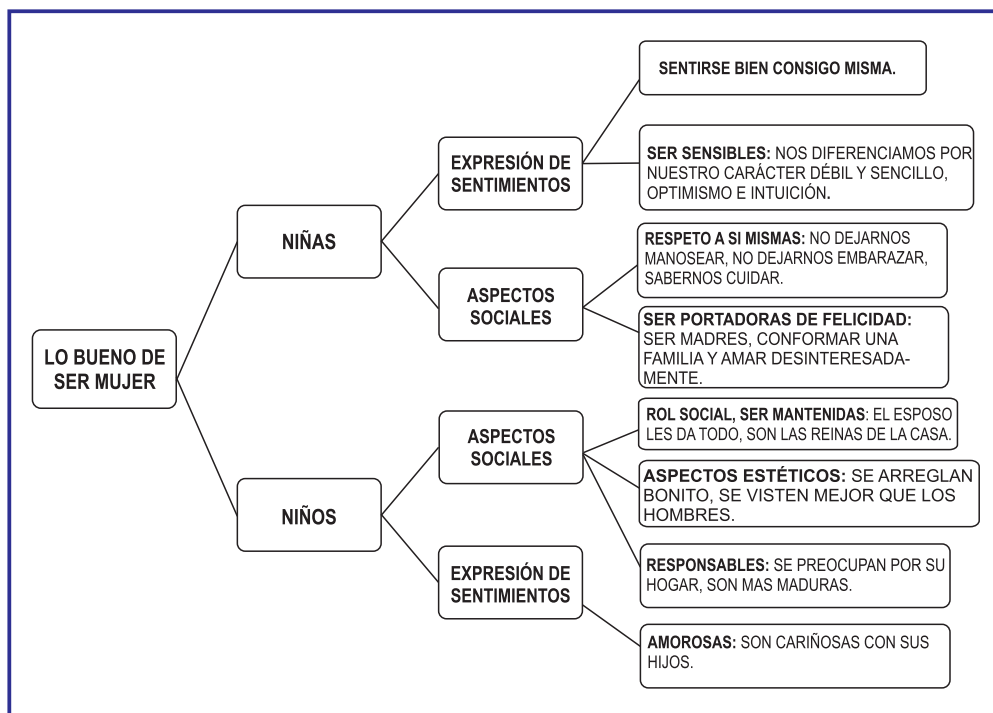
LO BUENO DE SER MUJER

NIÑAS

EXPRESIÓN DE SENTIMIENTOS

SENTIRSE BIEN CONSIGO MISMA.

SER SENSIBLES: NOS DIFERENCIAMOS POR NUESTRO CARÁCTER DÉBIL Y SENCILLO, OPTIMISMO E INTUICIÓN.

ASPECTOS SOCIALES

RESPETO A SI MISMAS: NO DEJARNOS MANOSEAR, NO DEJARNOS EMBARAZAR, SABERNOS CUIDAR.

SER PORTADORAS DE FELICIDAD: SER MADRES, CONFORMAR UNA FAMILIA Y AMAR DESINTERESADAMENTE.

NIÑOS

ASPECTOS SOCIALES

ROL SOCIAL, SER MANTENIDAS: EL ESPOSO LES DA TODO, SON LAS REINAS DE LA CASA.

ASPECTOS ESTÉTICOS: SE ARREGLAN BONITO, SE VISTEN MEJOR QUE LOS HOMBRES.

RESPONSABLES: SE PREOCUPAN POR SU HOGAR, SON MAS MADURAS.

EXPRESIÓN DE SENTIMIENTOS

AMOROSAS: SON CARIÑOSAS CON SUS HIJOS.